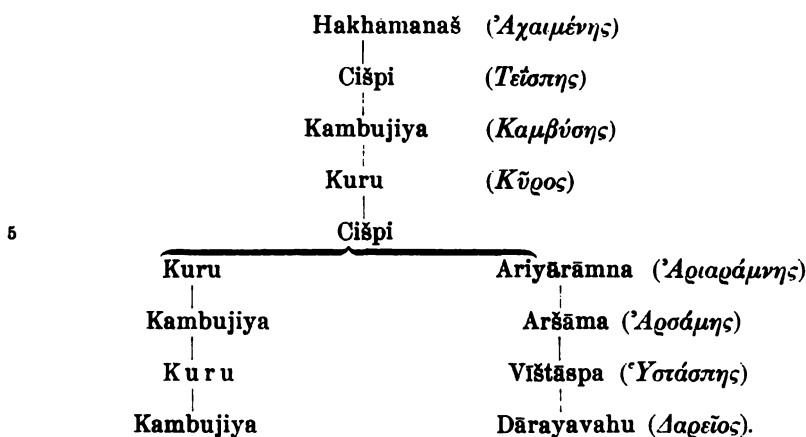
Hakhamanaš ('Ἀχαιμένης)

Cišpi (Τεΐσπης)

Kambujiya (Καμβύσης)

Kuru (Κῦρος)

5 Cišpi

Kuru

Kambujiya

Kuru

Kambujiya

Ariyārāmna ('Ἀριαράμνης)

Aršāma ('Ἀρσάμης)

Vīštāspa ('Ὑστάσπης)

Dārayavahu (Δαρεῖος).